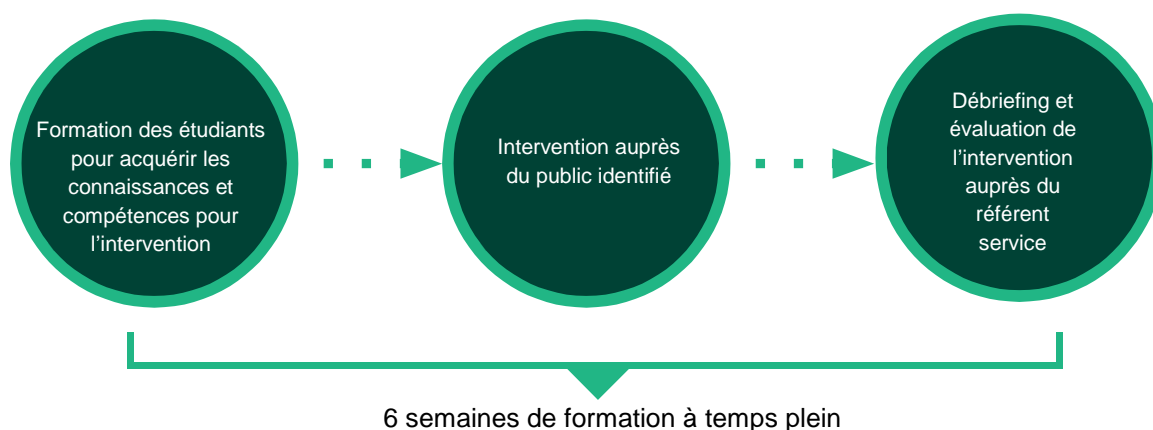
Formation des étudiants pour acquérir les connaissances et compétences pour l'intervention

Intervention auprès du public identifié

Débriefing et évaluation de l'intervention auprès du référent service

6 semaines de formation à temps plein